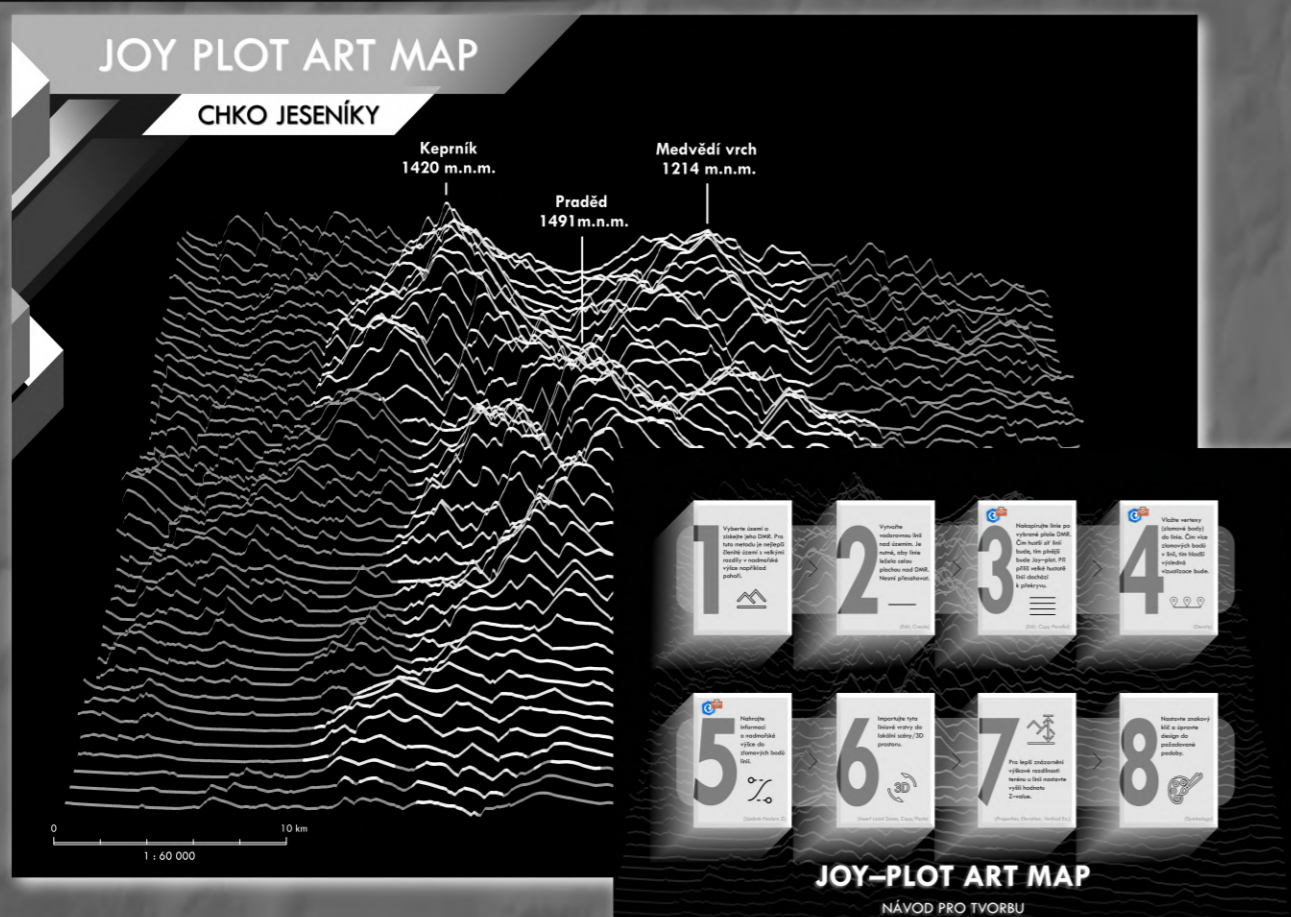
JOY PLOT ART MAP

CHKO JESENÍKY

Keprník
1420 m.n.m.

Praděd
1491m.n.m.

Medvědí vrch
1214 m.n.m.

0

10 km

1 : 60 000

1
Vyberte území a získejte jeho DMR. Pro tuto metodu je nejlepší členité území s velkými rozdíly v nadmořské výšce například pohoří.

2
Vytvořte vodorovnou linii nad územím. Je nutné, aby linie ležela celou plochou nad DMR. Nesmí přesahovat.
(Edit: Create)

3
Nakopírujte linie po vybrané ploše DMR. Čím hustší síť linií bude, tím přesnější bude Joy-plot. Při příliš velké hustotě linií dochází k překryvu.
(Edit: Copy Parallel)

4
Vložte vertexy (zlomové body) do linie. Čím více zlomových bodů v linii, tím hladší výsledná vizualizace bude.
(Densify)

5
Nahrajte informaci o nadmořské výšce do zlomových bodů linií.
(Update Feature Z)

6
Importujte tyto liniové vrstvy do lokální scény/3D prostoru.
3D
(Insert Local Scene, Copy/Paste)

7
Pro lepší znázornění výškové rozdílnosti terénu u linií nastavte vyšší hodnotu Z-value.
(Properties, Elevation, Vertical Ex.)

8
Nastavte znakový klíč a úpravte design do požadované podoby.
(Symbology)

JOY–PLOT ART MAP
NÁVOD PRO TVORBU